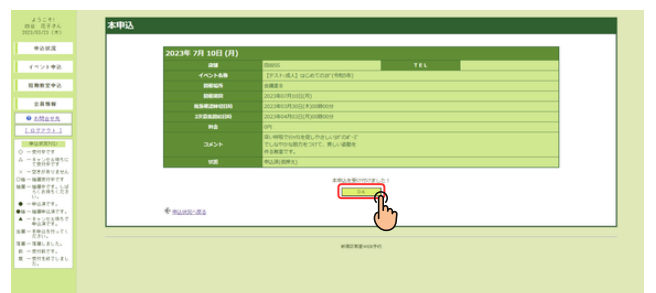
ようこそ！
四谷　花子さん
2023/03/25 (土)

申込状況

イベント申込

会員情報

お問合せ先

ログアウト

本申込

2023年 7月 10日 (月)

| 店舗 | 四谷店 | TEL | |
|---|---|---|---|
| イベント名称 | 【テスト:成人】はじめてのボッチャ(有料) | | |
| 開催場所 | 会議室 B | | |
| 開催期間 | 2023年07月10日(月) | | |
| 先着順申込期間 | 2023年03月20日(月)00時00分 | | |
| 2次募集申込期間 | 2023年04月01日(土)00時00分 | | |
| 料金 | 0円 | | |
| コメント | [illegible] | | |
| 状態 | 申込済(抽選済) | | |

本申込みを行いますか？

はい

申込状況へ戻る

新潟市民健康センター